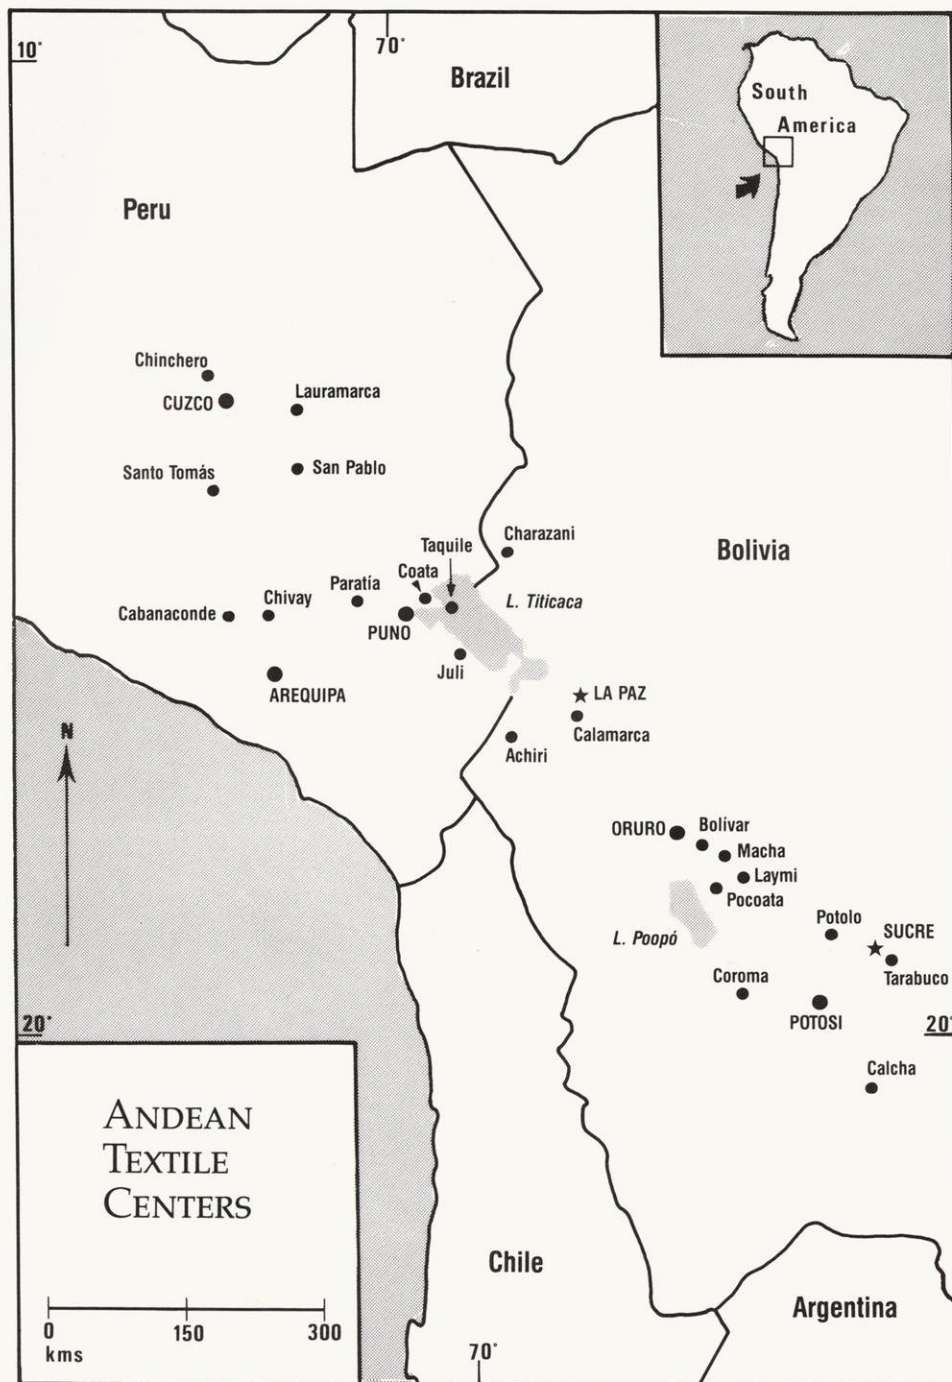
10°

70°

Brazil

South America

Peru

Chinchero

CUZCO

Lauramarca

Santo Tomás

San Pablo

Charazani

Taquile

Bolivia

Coata

Paratía

Chivay

L. Titicaca

Cabanaconde

PUNO

Juli

AREQUIPA

LA PAZ

Calamarca

N

Achiri

ORURO

Bolívar

Macha

Laymi

Pocoata

Potolo

SUCRE

L. Poopó

Tarabuco

Coroma

POTOSI

20°

20°

Calcha

ANDEAN TEXTILE CENTERS

Chile

Argentina

0 150 300

kms

70°